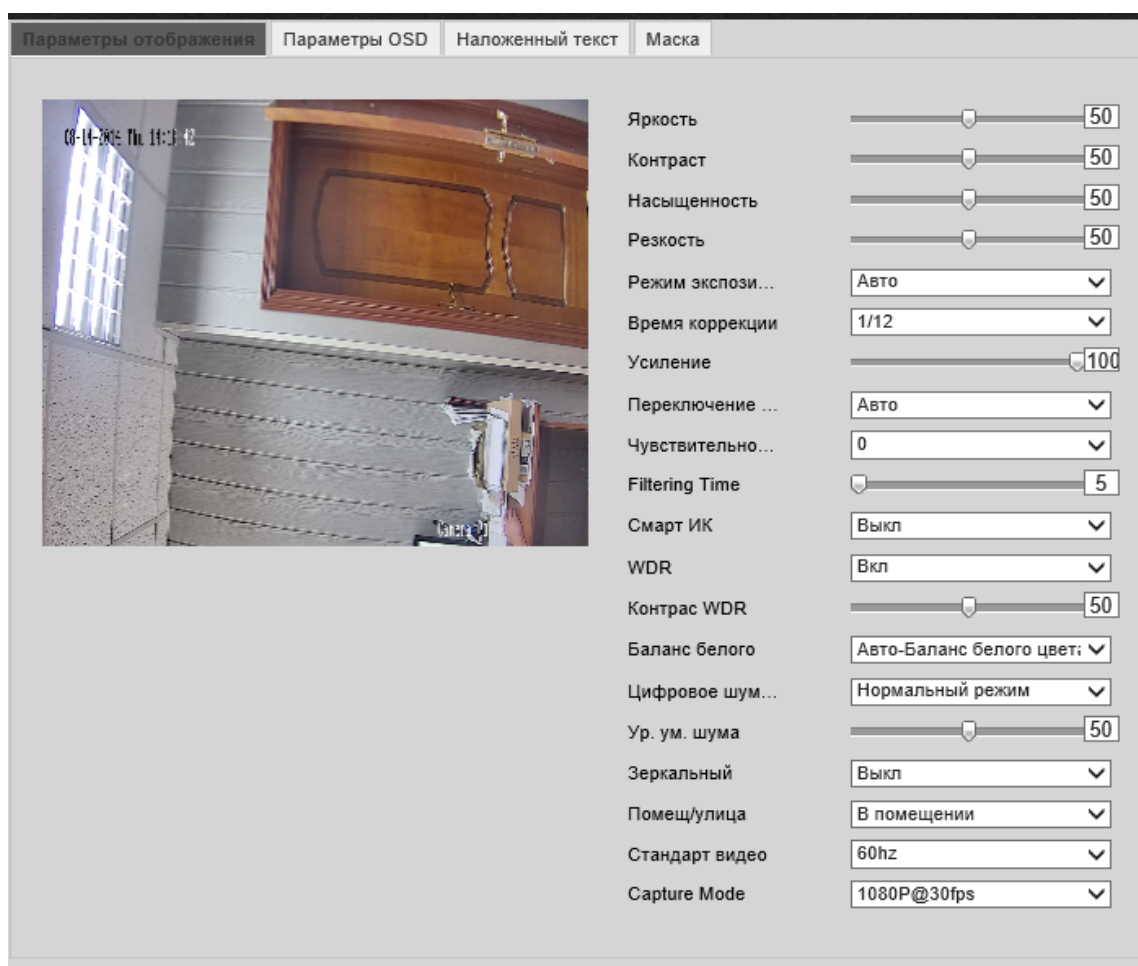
Параметры отображения | Параметры OSD | Наложенный текст | Маска

08-14-2014 Thu 11:13:42

Camera 01

Яркость 50
Контраст 50
Насыщенность 50
Резкость 50
Режим экспози... Авто
Время коррекции 1/12
Усиление 100
Переключение ... Авто
Чувствительно... 0
Filtering Time 5
Смарт ИК Выкл
WDR Вкл
Контрас WDR 50
Баланс белого Авто-Баланс белого цвет
Цифровое шум... Нормальный режим
Ур. ум. шума 50
Зеркальный Выкл
Помещ/улица В помещении
Стандарт видео 60hz
Capture Mode 1080P@30fps